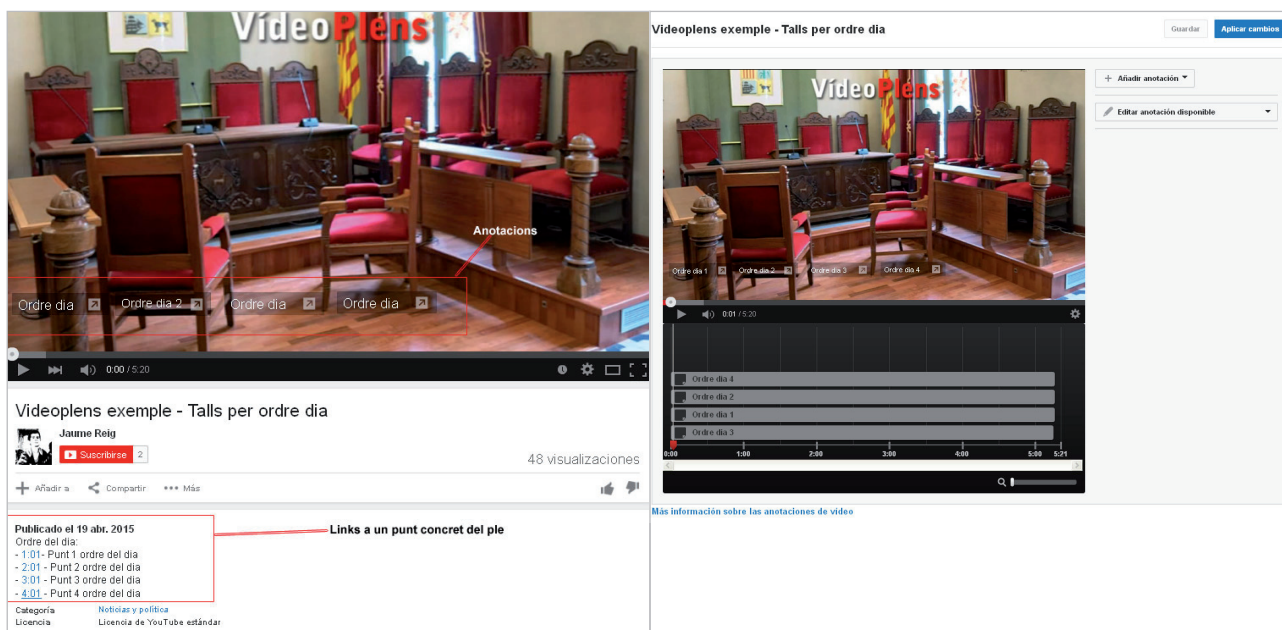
VídeoPlèns

Anotacions

Ordre dia
Ordre dia 2
Ordre dia
Ordre dia

0:00 / 5:20

Videoplens exemple - Talls per ordre dia

Jaume Reig

Suscribirse 2

48 visualizaciones

Añadir a
Compartir
Más

Publicado el 19 abr. 2015
Ordre del dia:
- 1:01- Punt 1 ordre del dia
- 2:01 - Punt 2 ordre del dia
- 3:01 - Punt 3 ordre del dia
- 4:01 - Punt 4 ordre del dia

Links a un punt concret del ple

Categoría Noticias y política
Licencia Licencia de YouTube estándar

Videoplens exemple - Talls per ordre dia

Guardar
Aplicar cambios

VídeoPlèns

Ordre dia 1
Ordre dia 2
Ordre dia 3
Ordre dia 4

0:01 / 5:20

Añadir anotación
Editar anotación disponible

Ordre dia 4
Ordre dia 2
Ordre dia 1
Ordre dia 3

0:00
1:00
2:00
3:00
4:00
5:00
5:21

Más información sobre las anotaciones de vídeo